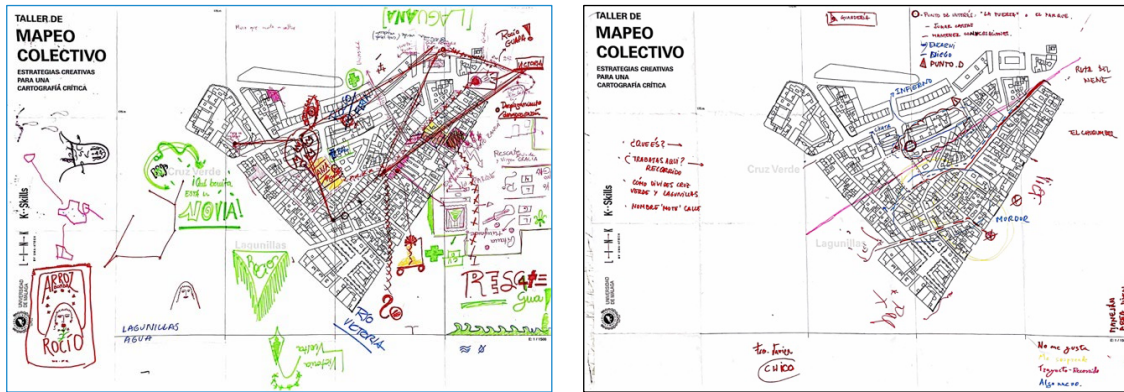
TALLER DE
MAPEO
COLECTIVO
ESTRATEGIAS CREATIVAS PARA UNA CARTOGRAFÍA CRÍTICA

K-Skills

[LAGUNA]

Rosi's GUAPA

VICTORIA

Cruz Verde

¡Qué bonita está la NOVIA!

Lagunillas

ARROZ
ROCÍO

LAGUNILLAS
AGUA

RÍO
VICTORIA

RESA
Gua

TALLER DE
MAPEO
COLECTIVO
ESTRATEGIAS CREATIVAS PARA UNA CARTOGRAFÍA CRÍTICA

K-Skills

GUARDERÍA

PUNTO DE INTERÉS: "LA FUENTE" EL PARQUE
DIEGO
PUNTO.D

INFIERNO

RUTA DEL MENÚ

EL CHOCOLATE

¿QUÉ ES?
¿TRABAJAS AQUÍ? RECORRIDO
CÓMO VIVIRÍAS CRUZ VERDE Y LAGUNILLAS
NOMBRE "MOTE" CALLE

Cruz Verde

Lagunillas

MORDOR

Tere. Torres
CHICO

No me gusta
Me gusta
Trayecto - Recorrido
Algo nuevo